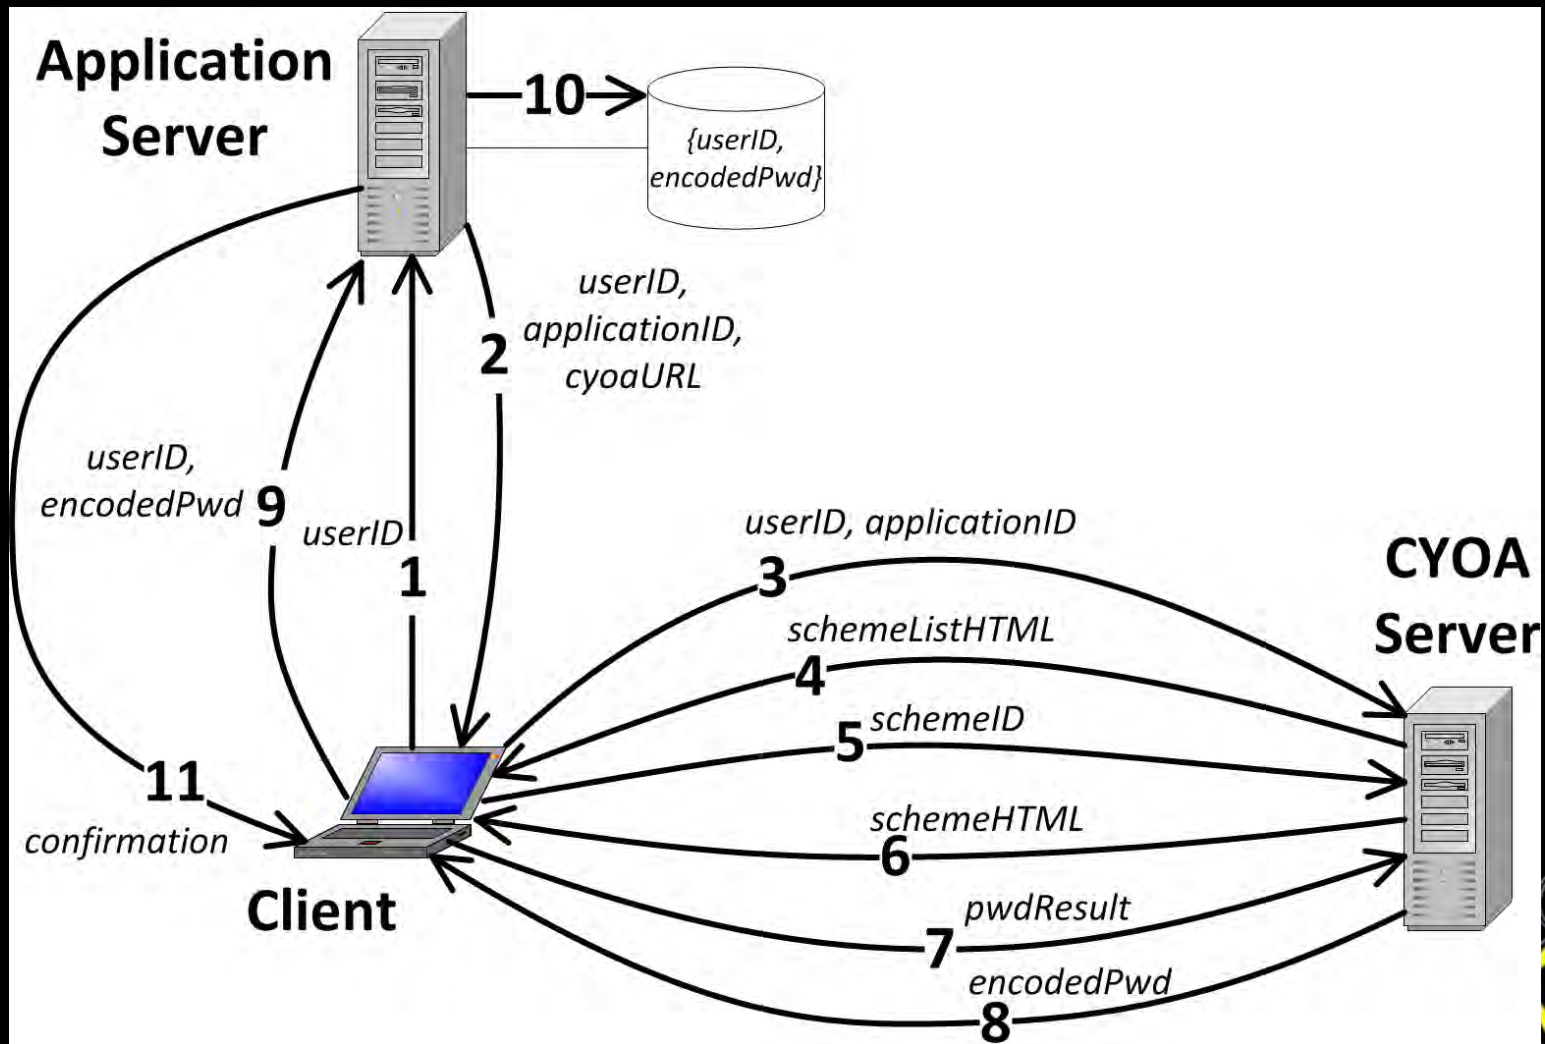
Application Server

10

{userID, encodedPwd}

userID, applicationID, cyoaURL

2

userID, encodedPwd 9

userID

1

userID, applicationID

3

CYOA Server

schemeListHTML

4

5 schemeID

11

confirmation

schemeHTML

6

Client

pwdResult

7

encodedPwd

8